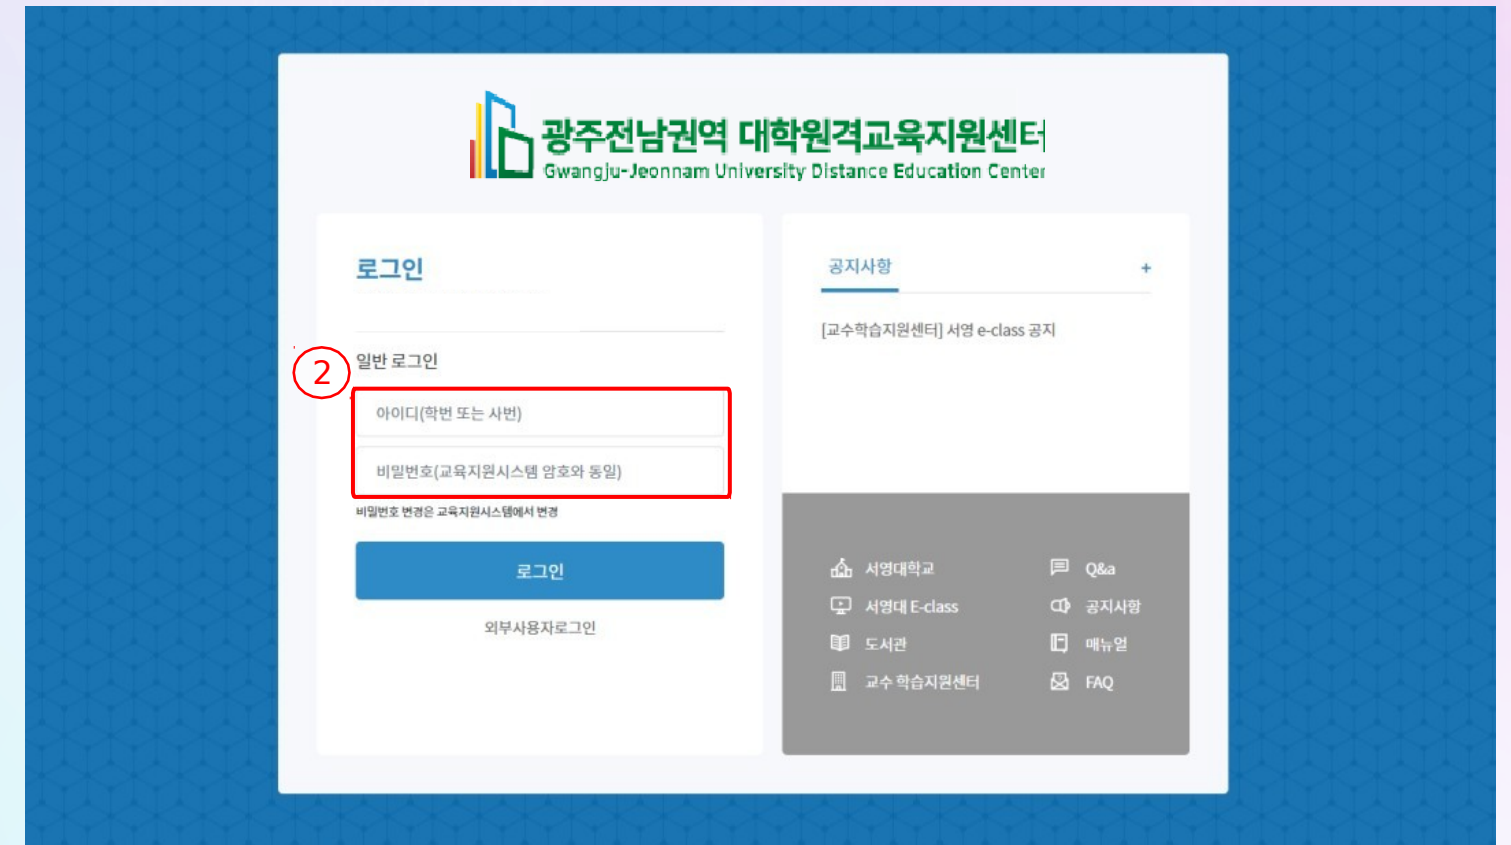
광주전남권역 대학원격교육지원센터
Gwangju-Jeonnam University Distance Education Center

로그인

2

일반 로그인

아이디(학번 또는 사번)

비밀번호(교육지원시스템 암호와 동일)

비밀번호 변경은 교육지원시스템에서 변경

로그인

외부사용자로그인

공지사항 +

[교수학습지원센터] 서영 e-class 공지

서영대학교
Q&a
서영대 E-class
공지사항
도서관
매뉴얼
교수 학습지원센터
FAQ